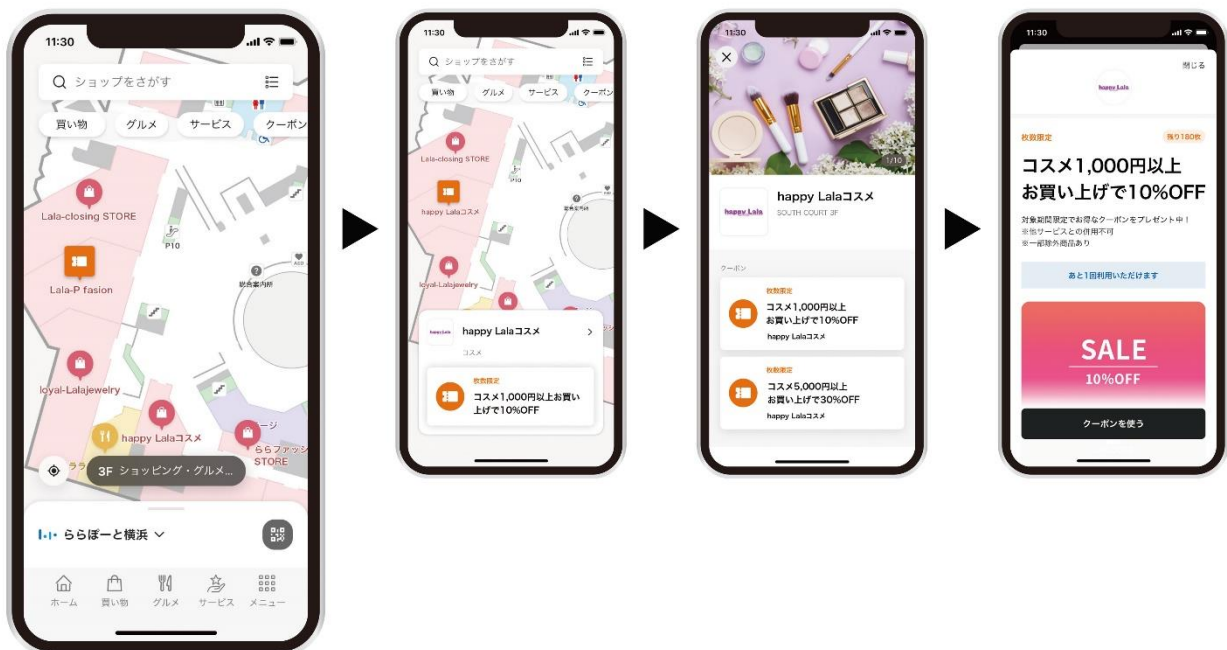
11:30

ショップをさがす

買い物 グルメ サービス クーポン

Lala-closing STORE

P10

Lala-P fasion

総合案内所

loyal-Lalajewelry

happy Lalaコスメ

ららファッ STORE

3F ショッピング・グルメ...

ららぽーと横浜

ホーム 買い物 グルメ サービス メニュー

11:30

ショップをさがす

買い物 グルメ サービス クーポン

Lala-closing STORE

happy Lalaコスメ

loyal-Lalajewelry

happy Lalaコスメ

コスメ

枚数限定

コスメ1,000円以上お買い上げで10%OFF

11:30

1/10

happy Lalaコスメ

SOUTH COURT 3F

クーポン

枚数限定

コスメ1,000円以上お買い上げで10%OFF

happy Lalaコスメ

枚数限定

コスメ5,000円以上お買い上げで30%OFF

happy Lalaコスメ

11:30

閉じる

happy Lala

枚数限定

残り180枚

コスメ1,000円以上お買い上げで10%OFF

対象期間限定でお得なクーポンをプレゼント中！
※他サービスとの併用不可
※一部除外商品あり

あと1回利用いただけます

SALE
10%OFF

クーポンを使う